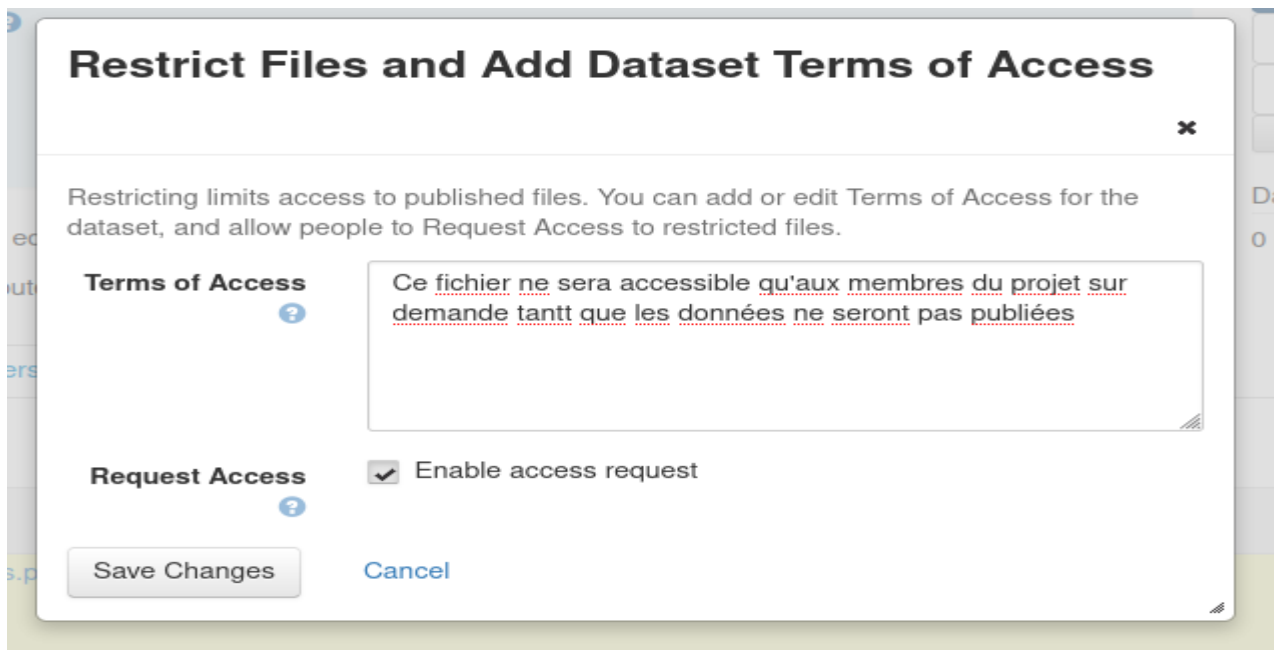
Restrict Files and Add Dataset Terms of Access

×

Restricting limits access to published files. You can add or edit Terms of Access for the dataset, and allow people to Request Access to restricted files.

Terms of Access

Ce fichier ne sera accessible qu'aux membres du projet sur demande tantt que les données ne seront pas publiées

Request Access

Enable access request

Save Changes

Cancel